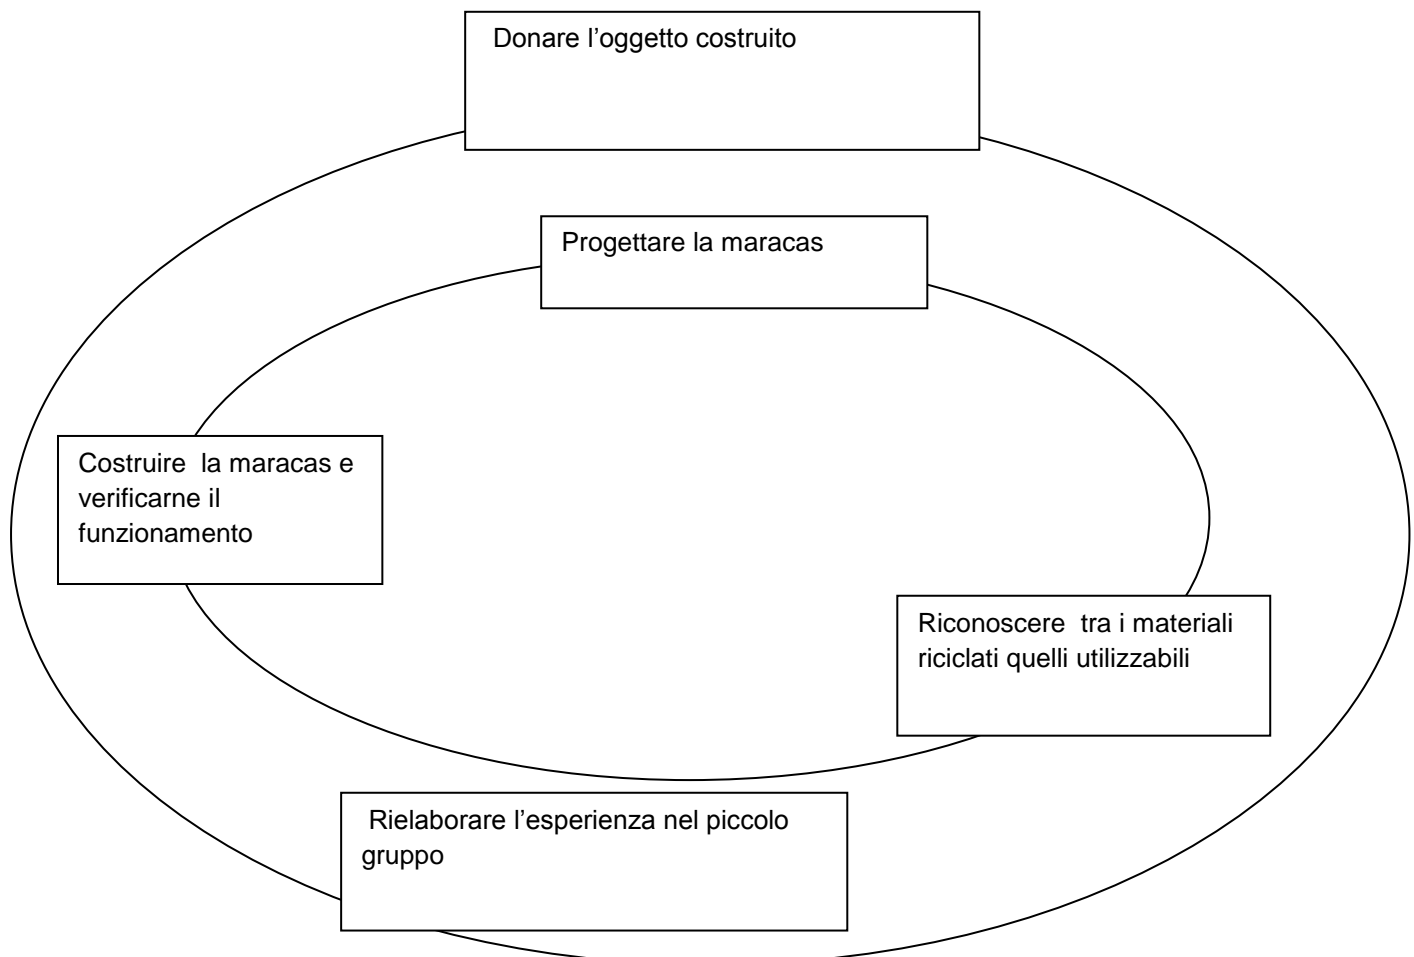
Donare l’oggetto costruito

Progettare la maracas

Costruire la maracas e verificarne il funzionamento

Riconoscere tra i materiali riciclati quelli utilizzabili

Rielaborare l’esperienza nel piccolo gruppo